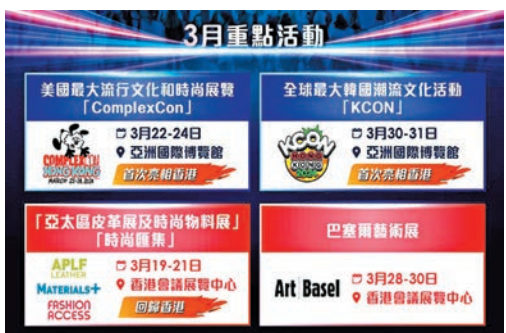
3月重點活動

美國最大流行文化和時尚展覽「ComplexCon」

COMPLEXCON HONG KONG MARCH 22-24, 2024

3月22-24日
亞洲國際博覽館
首次亮相香港

全球最大韓國潮流文化活動「KCON」

KCON HONG KONG 2024

3月30-31日
亞洲國際博覽館
首次亮相香港

「亞太區皮革展及時尚物料展」「時尚匯集」

APLF LEATHER
MATERIALS+
FASHION ACCESS

3月19-21日
香港會議展覽中心
回歸香港

巴塞爾藝術展

Art Basel

3月28-30日
香港會議展覽中心